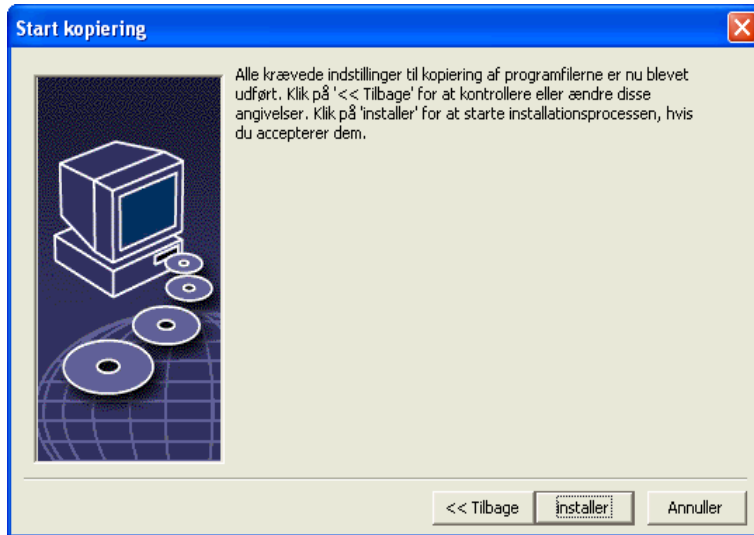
Start kopiering

Alle krævede indstillinger til kopiering af programfilerne er nu blevet udført. Klik på '<< Tilbage' for at kontrollere eller ændre disse angivelser. Klik på 'installer' for at starte installationsprocessen, hvis du accepterer dem.

<< Tilbage
installer
Annuller